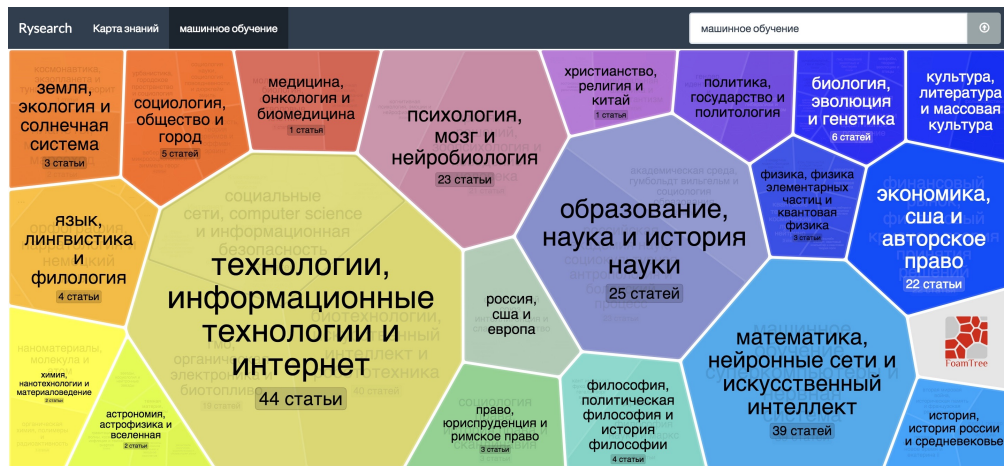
Rysearch Карта знаний машинное обучение

машинное обучение

земля, экология и солнечная система
3 статьи

социология, общество и город
5 статей

медицина, онкология и биомедицина
1 статьи

психология, мозг и нейробиология
23 статьи

христианство, религия и китай
1 статья

политика, государство и политология

биология, эволюция и генетика
6 статей

культура, литература и массовая культура

язык, лингвистика и филология
4 статьи

социальные сети, computer science и информационная безопасность

технологии, информационные технологии и интернет
44 статьи

образование, наука и история науки
25 статей

физика, физика элементарных частиц и квантовая физика
3 статьи

экономика, сша и авторское право
22 статьи

россия, сша и европа

химия, нанотехнологии и материаловедение
2 статьи

астрономия, астрофизика и вселенная
2 статьи

право, юриспруденция и римское право
3 статьи

философия, политическая философия и история философии
4 статьи

математика, нейронные сети и искусственный интеллект
39 статей

FoamTree

история, история россии и средневековье